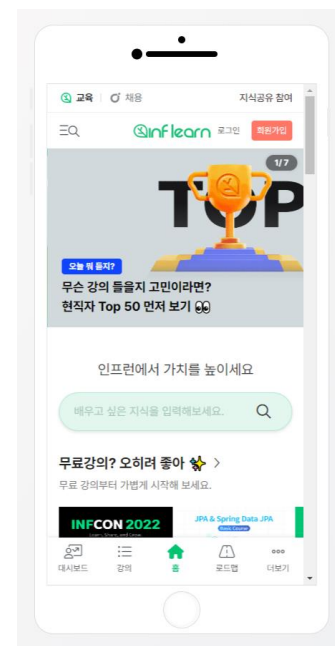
교육 | 채용 지식공유 참여

inflearn 로그인 회원가입

1/7

TOP

오늘 뭐 듣지?

무슨 강의 들을지 고민이라면?
현직자 Top 50 먼저 보기 👀

인프런에서 가치를 높이세요

배우고 싶은 지식을 입력해보세요.

무료강의? 오히려 좋아 >

무료 강의부터 가볍게 시작해 보세요.

INFCON 2022

JPA & Spring Data JPA

대시보드 강의 홈 로드맵 더보기